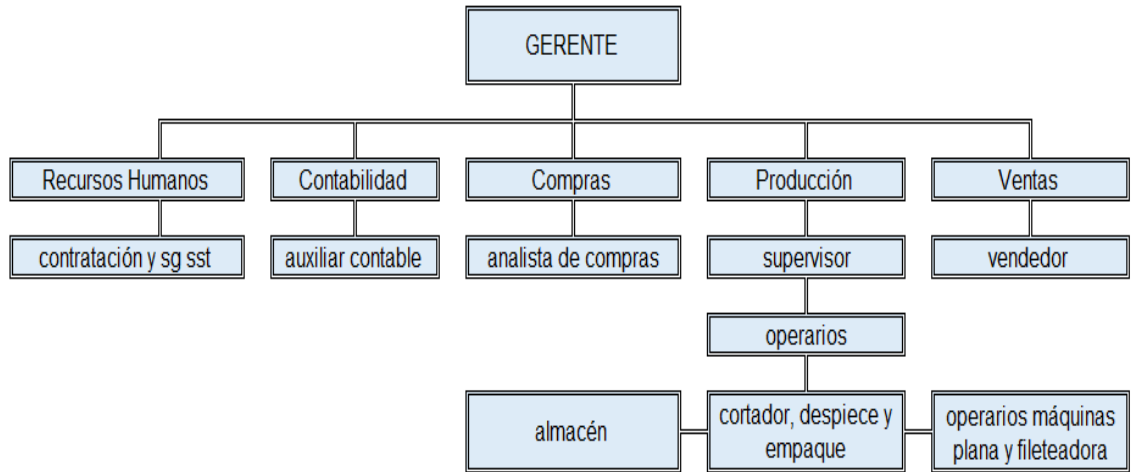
GERENTE

Recursos Humanos

contratación y sg sst

Contabilidad

auxiliar contable

Compras

analista de compras

Producción

supervisor

operarios

almacén

cortador, despiece y empaque

operarios máquinas plana y fileteadora

Ventas

vendedor